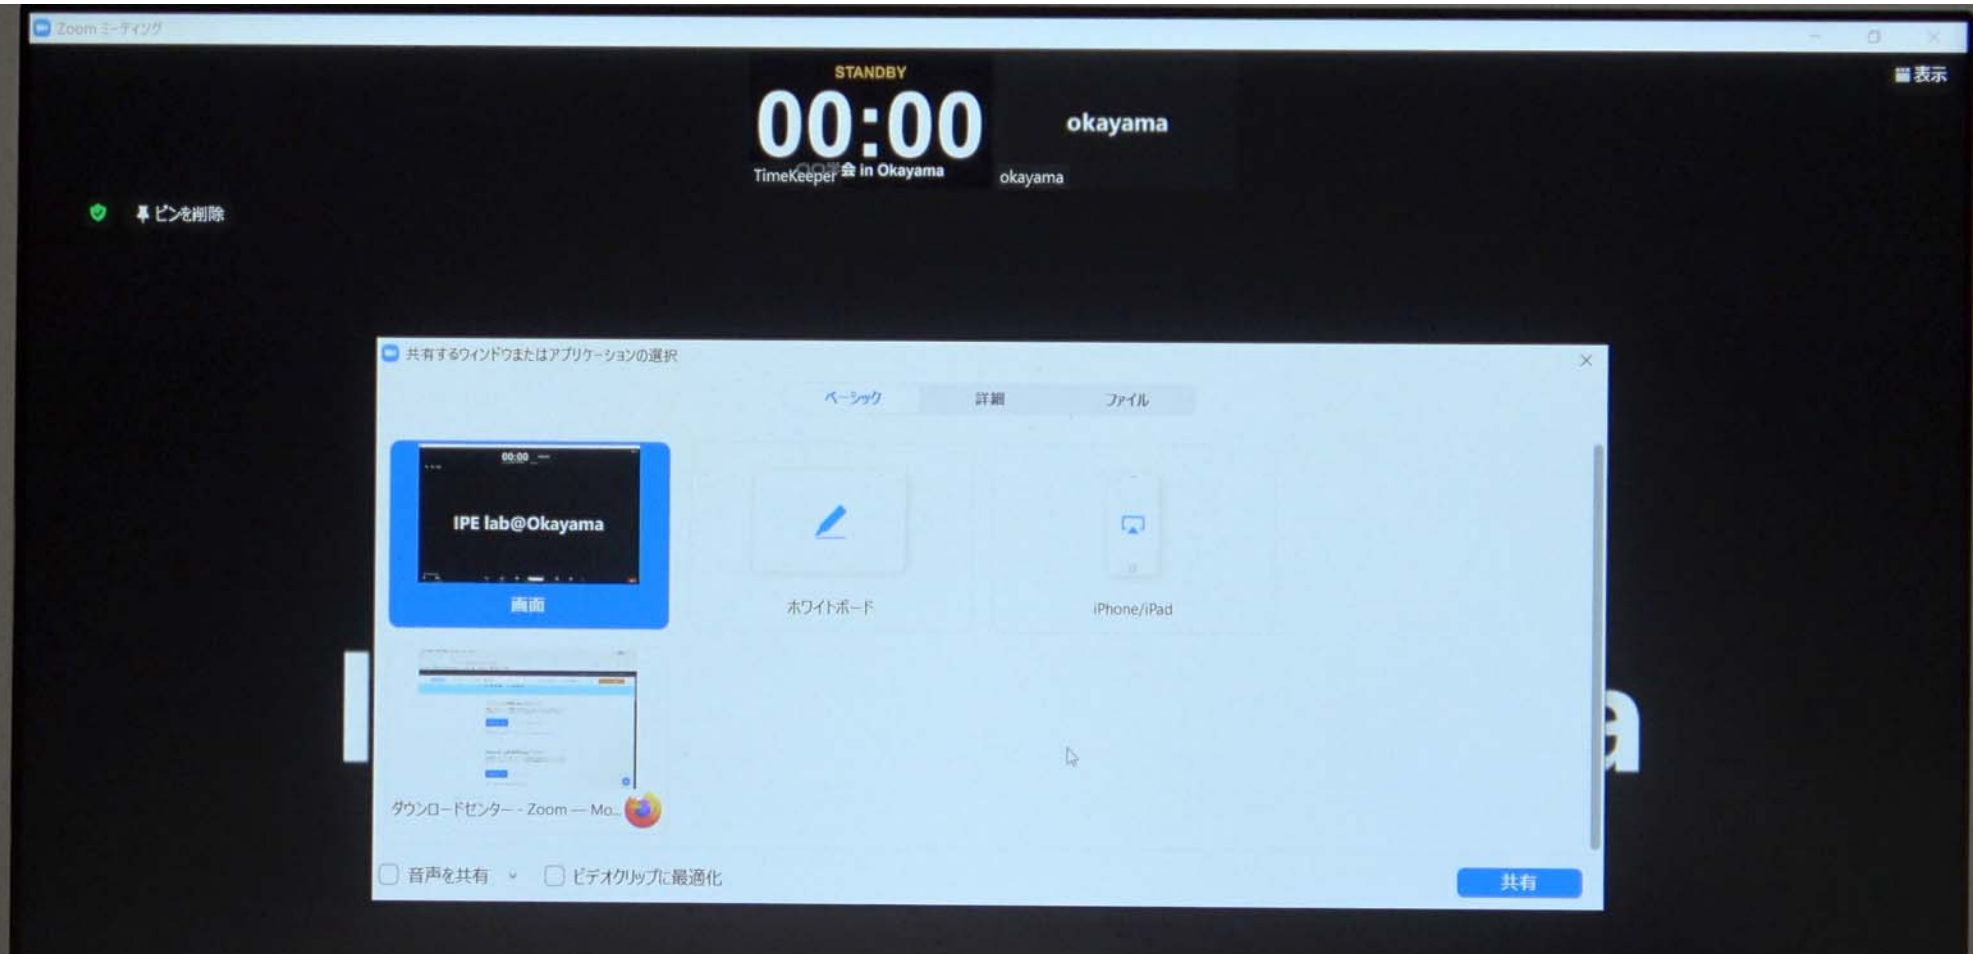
Zoom ミーティング

STANDBY
00:00
TimeKeeper
○○学会 in Okayama

okayama
okayama

表示

ピンを削除

共有するウィンドウまたはアプリケーションの選択

ベーシック
詳細
ファイル

00:00
IPE lab@Okayama
画面

ホワイトボード

iPhone/iPad

ダウンロードセンター - Zoom — Mo...

音声を共有
ビデオクリップに最適化

共有